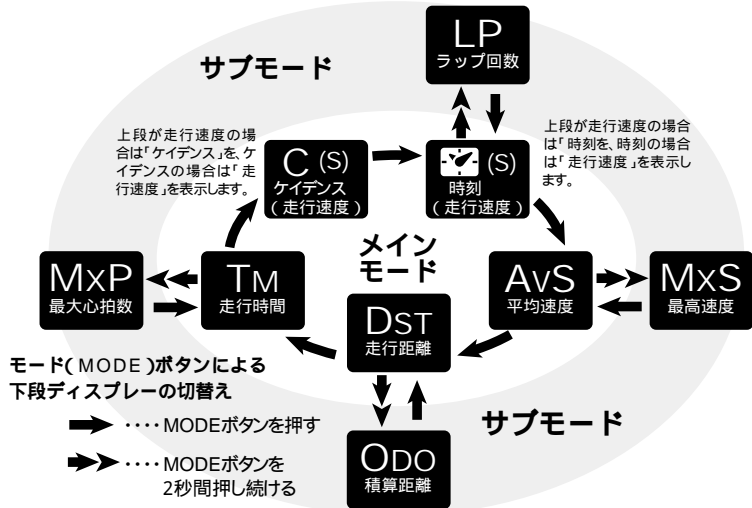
LP
ラップ回数

サブモード

上段が走行速度の場合は「ケイデンス」を、ケイデンスの場合は「走行速度」を表示します。

C (S)
ケイデンス
(走行速度)

(S)
時刻
(走行速度)

上段が走行速度の場合は「時刻」を、時刻の場合は「走行速度」を表示します。

メイン
モード

MxP
最大心拍数

TM
走行時間

AvS
平均速度

MxS
最高速度

DST
走行距離

モード(MODE)ボタンによる
下段ディスプレーの切替え

・・・・MODEボタンを押す

・・・・MODEボタンを
2秒間押し続ける

サブモード

ODO
積算距離